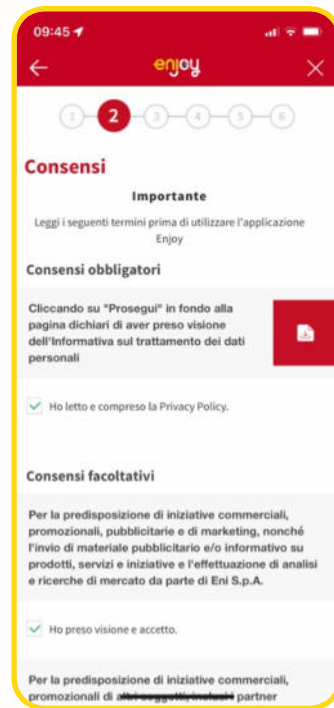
09:45

enjoy

1 2 3 4 5 6

Consensi

Importante

Leggi i seguenti termini prima di utilizzare l'applicazione Enjoy

Consensi obbligatori

Cliccando su "Prosegui" in fondo alla pagina dichiari di aver preso visione dell'Informativa sul trattamento dei dati personali

Ho letto e compreso la Privacy Policy.

Consensi facoltativi

Per la predisposizione di iniziative commerciali, promozionali, pubblicitarie e di marketing, nonché l'invio di materiale pubblicitario e/o informativo su prodotti, servizi e iniziative e l'effettuazione di analisi e ricerche di mercato da parte di Eni S.p.A.

Ho preso visione e accetto.

Per la predisposizione di iniziative commerciali, promozionali di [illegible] partner